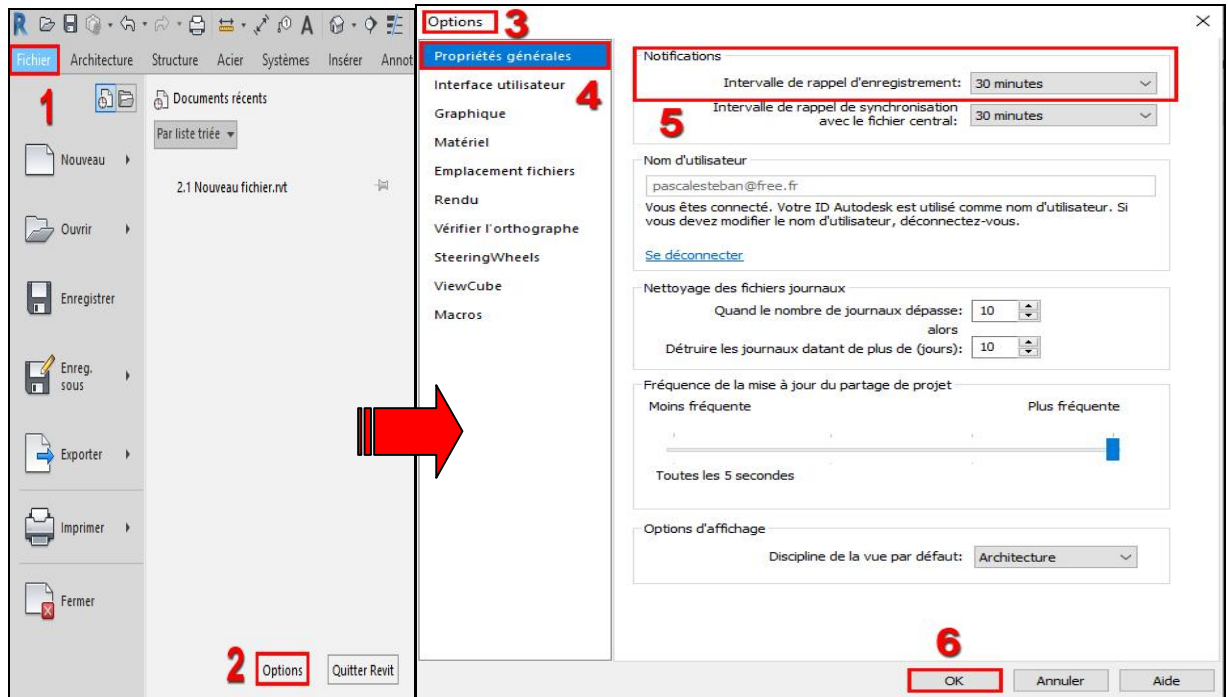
R

Fichier Architecture Structure Acier Systèmes Insérer Annot

1

Documents récents

Par liste triée

2.1 Nouveau fichier.rvt

Nouveau

Ouvrir

Enregistrer

Enreg. sous

Exporter

Imprimer

Fermer

2 Options Quitter Revit

Options 3

Propriétés générales
Interface utilisateur 4
Graphique
Matériel
Emplacement fichiers
Rendu
Vérifier l'orthographe
SteeringWheels
ViewCube
Macros

Notifications
Intervalle de rappel d'enregistrement: 30 minutes
5 Intervalle de rappel de synchronisation avec le fichier central: 30 minutes

Nom d'utilisateur
pascalesteban@free.fr
Vous êtes connecté. Votre ID Autodesk est utilisé comme nom d'utilisateur. Si vous devez modifier le nom d'utilisateur, déconnectez-vous.
Se déconnecter

Nettoyage des fichiers journaux
Quand le nombre de journaux dépasse: 10
alors
Détruire les journaux datant de plus de (jours): 10

Fréquence de la mise à jour du partage de projet
Moins fréquente Plus fréquente
Toutes les 5 secondes

Options d'affichage
Discipline de la vue par défaut: Architecture

6
OK Annuler Aide

×